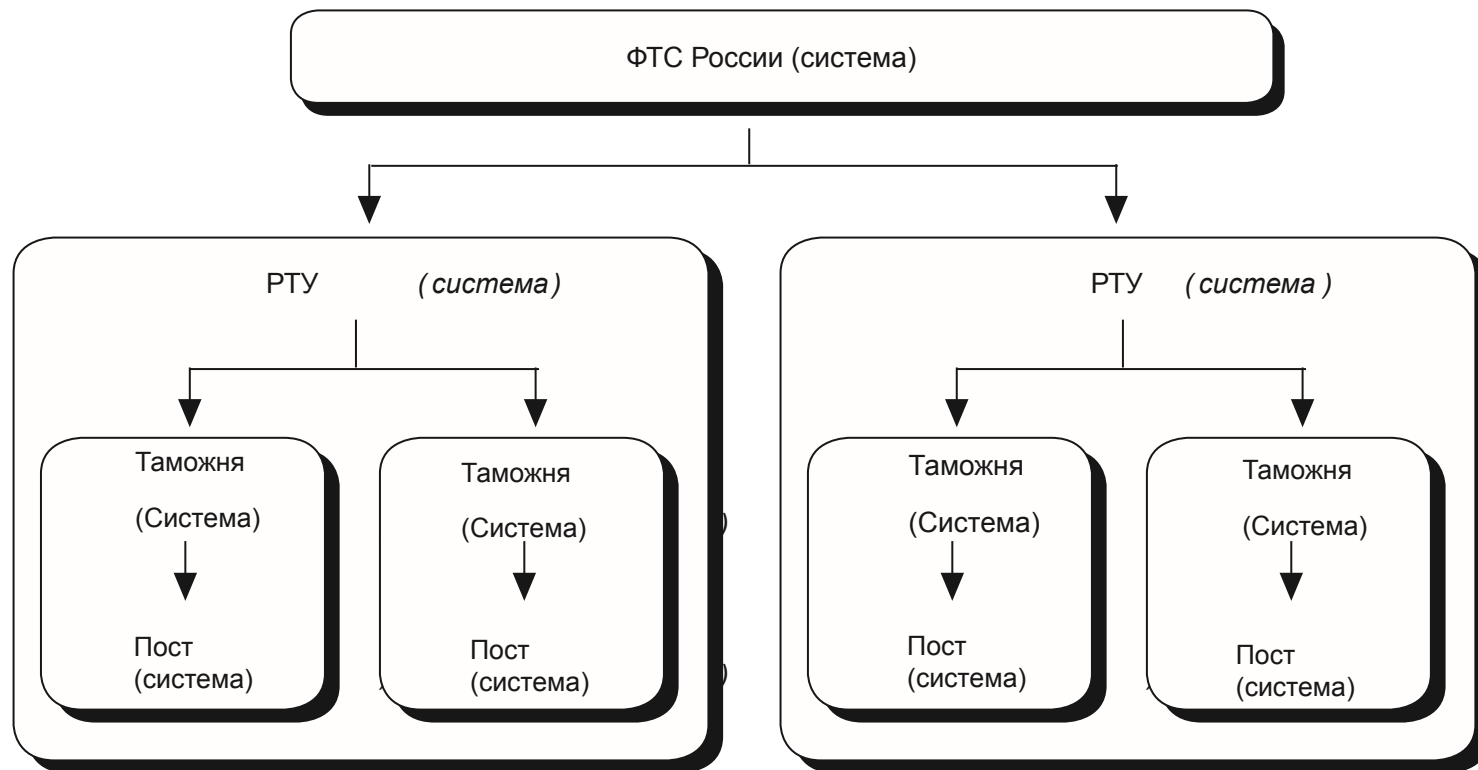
ФТС России (система)

РТУ *( система)*

Таможня

(Система)

Пост (система)

Таможня

(Система)

Пост (система)

РТУ *( система )*

Таможня

(Система)

Пост (система)

Таможня

(Система)

Пост (система)